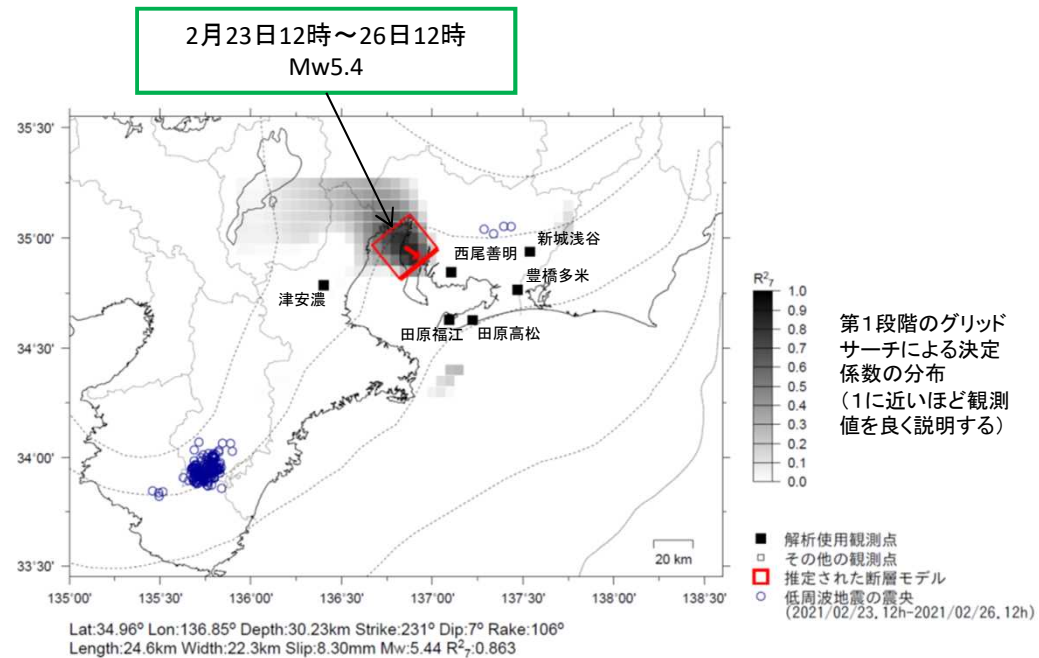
2月23日12時～26日12時
Mw5.4

35°30'
35°00'
34°30'
34°00'
33°30'

新城浅谷
西尾善明
豊橋多米
津安濃
田原福江
田原高松

$R^2_7$
1.0
0.9
0.8
0.7
0.6
0.5
0.4
0.3
0.2
0.1
0.0

第1段階のグリッドサーチによる決定係数の分布
（1に近いほど観測値を良く説明する）

20 km

135°00'
135°30'
136°00'
136°30'
137°00'
137°30'
138°00'
138°30'

解析使用観測点
その他の観測点
推定された断層モデル
低周波地震の震央
(2021/02/23.12h-2021/02/26.12h)

Lat:34.96° Lon:136.85° Depth:30.23km Strike:231° Dip:7° Rake:106°
Length:24.6km Width:22.3km Slip:8.30mm Mw:5.44 $R^2_7$:0.863